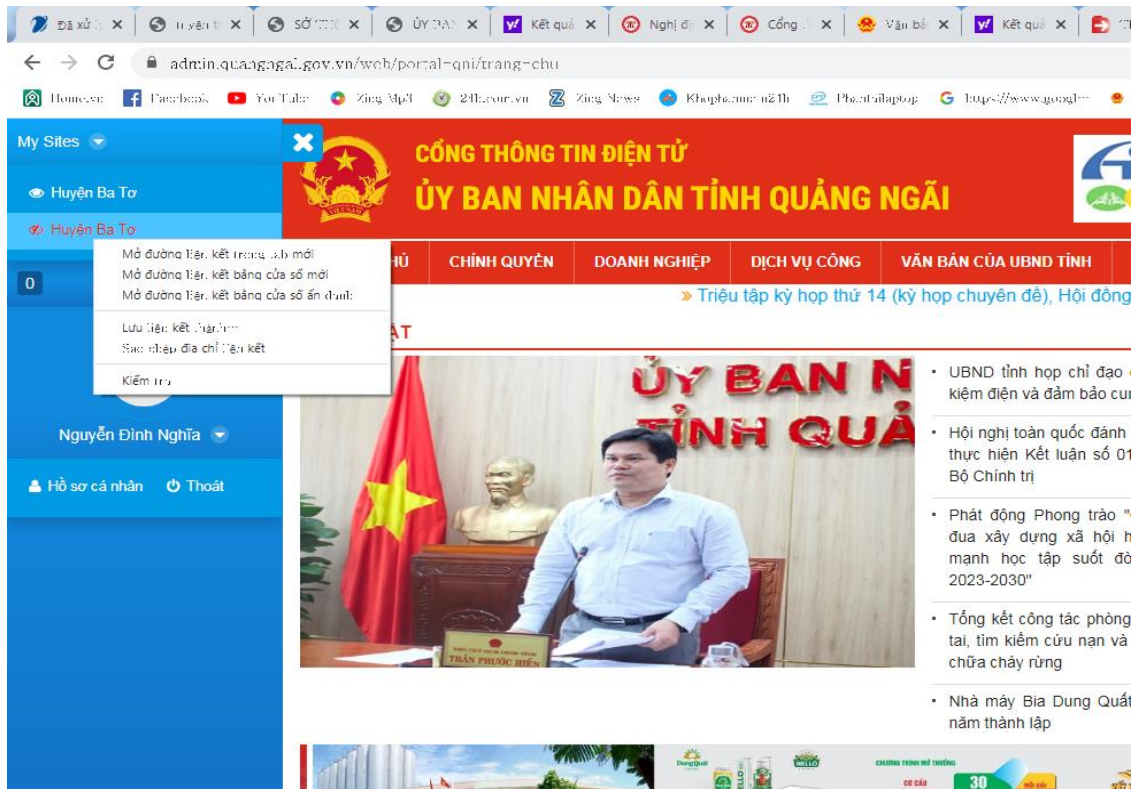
Đã xử lý × | Huyện t × | SỞ × | ỦY BAN × | Kết quả × | Nghị đị × | Cổng × | Văn bả × | Kết quả ×

admin.quangngai.gov.vn/web/portal-qni/trang-chu

Homeve | Facebook | YouTube | Zing Mp3 | 24h.com.vn | Zing News | Khophanmem24h | Phanbilaptop | https://www.googl

My Sites

Huyện Ba Tơ

Huyện Ba Tơ

Mở đường liên kết trong tab mới
Mở đường liên kết bằng cửa sổ mới
Mở đường liên kết bằng cửa sổ ẩn danh

Lưu liên kết thành...
Sao chép địa chỉ liên kết

Kiểm tra

0

Nguyễn Đình Nghĩa

Hồ sơ cá nhân   Thoát

CỔNG THÔNG TIN ĐIỆN TỬ
ỦY BAN NHÂN DÂN TỈNH QUẢNG NGÃI

HỦ | CHÍNH QUYỀN | DOANH NGHIỆP | DỊCH VỤ CÔNG | VĂN BẢN CỦA UBND TỈNH

» Triệu tập kỳ họp thứ 14 (kỳ họp chuyên đề), Hội đồng

ẬT

ỦY BAN N
TỈNH QUẢ

TRẦN PHƯỚC HIỀN

• UBND tỉnh họp chỉ đạo kiệm điện và đảm bảo cu

• Hội nghị toàn quốc đánh thực hiện Kết luận số 01 Bộ Chính trị

• Phát động Phong trào " đua xây dựng xã hội h mạnh học tập suốt đờ 2023-2030"

• Tổng kết công tác phòng tai, tìm kiếm cứu nạn và chữa cháy rừng

• Nhà máy Bia Dung Quất năm thành lập

30